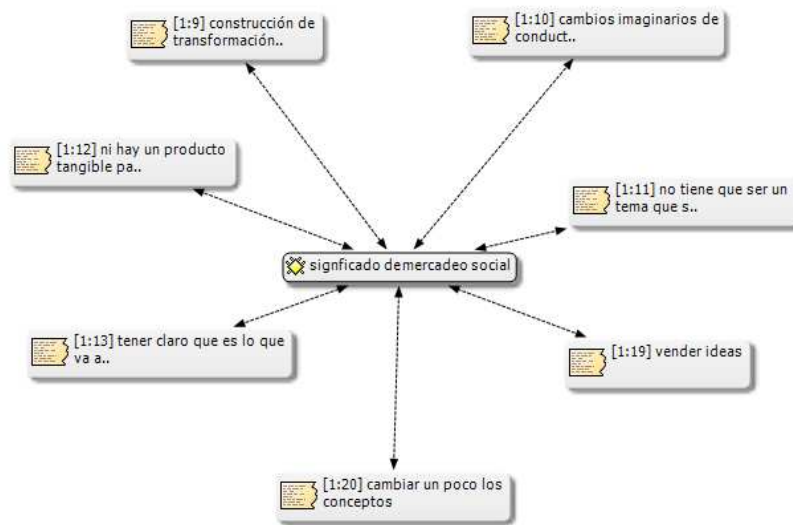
[1:9] construcción de transformación..

[1:10] cambios imaginarios de conduct..

[1:12] ni hay un producto tangible pa..

[1:11] no tiene que ser un tema que s..

signficado demercadeo social

[1:13] tener claro que es lo que va a..

[1:19] vender ideas

[1:20] cambiar un poco los conceptos